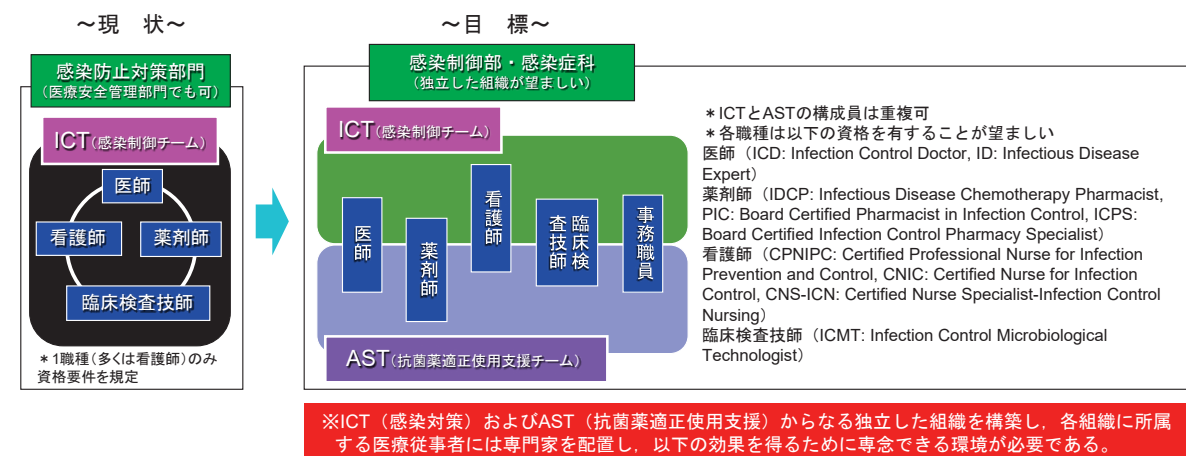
～現　状～

感染防止対策部門
（医療安全管理部門でも可）

ICT（感染制御チーム）

医師

看護師

薬剤師

臨床検査技師

＊1職種（多くは看護師）のみ資格要件を規定

～目　標～

感染制御部・感染症科
（独立した組織が望ましい）

ICT（感染制御チーム）

医師

薬剤師

看護師

臨床検査技師

事務職員

AST（抗菌薬適正使用支援チーム）

＊ICTとASTの構成員は重複可
＊各職種は以下の資格を有することが望ましい
医師（ICD: Infection Control Doctor, ID: Infectious Disease Expert）
薬剤師（IDCP: Infectious Disease Chemotherapy Pharmacist, PIC: Board Certified Pharmacist in Infection Control, ICPS: Board Certified Infection Control Pharmacy Specialist）
看護師（CPNIPC: Certified Professional Nurse for Infection Prevention and Control, CNIC: Certified Nurse for Infection Control, CNS-ICN: Certified Nurse Specialist-Infection Control Nursing）
臨床検査技師（ICMT: Infection Control Microbiological Technologist）

※ICT（感染対策）およびAST（抗菌薬適正使用支援）からなる独立した組織を構築し，各組織に所属する医療従事者には専門家を配置し，以下の効果を得るために専念できる環境が必要である。